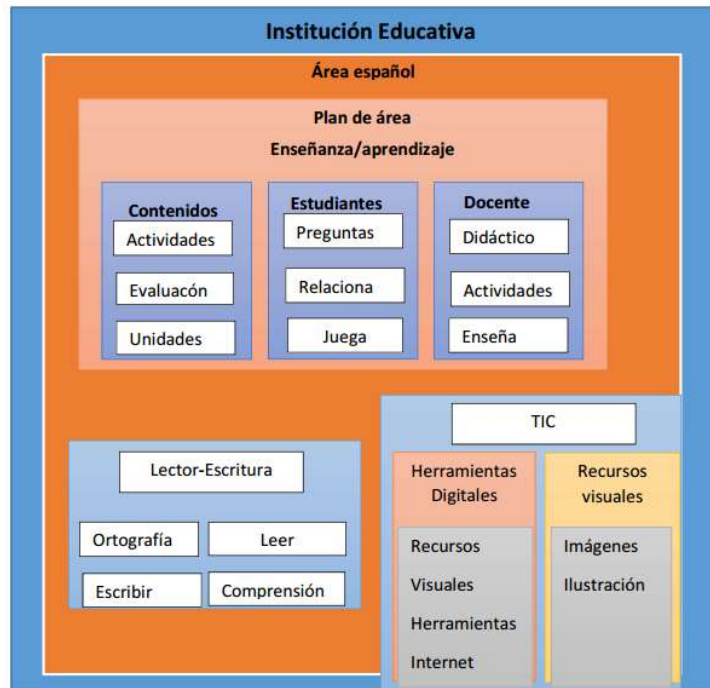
Institución Educativa

Área español

Plan de área
Enseñanza/aprendizaje

Contenidos
Actividades
Evaluacón
Unidades

Estudiantes
Preguntas
Relaciona
Juega

Docente
Didáctico
Actividades
Enseña

Lector-Escritura
Ortografía
Leer
Escribir
Comprensión

TIC

Herramientas Digitales
Recursos
Visuales
Herramientas
Internet

Recursos visuales
Imágenes
Ilustración